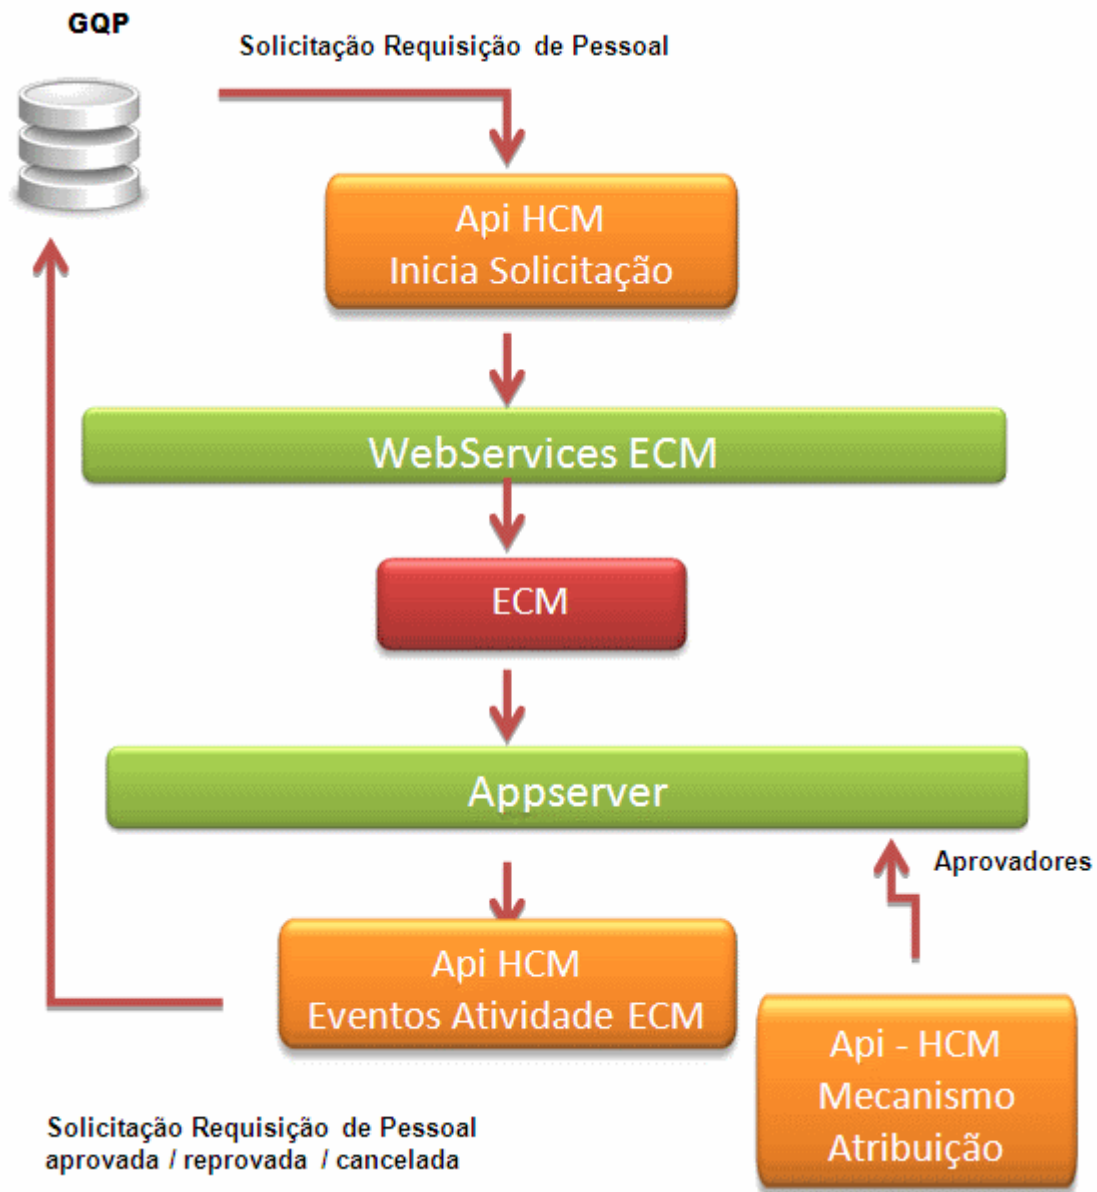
GQP

Solicitação Requisição de Pessoal

Api HCM
Inicia Solicitação

WebServices ECM

ECM

Appserver

Aprovadores

Api HCM
Eventos Atividade ECM

Api - HCM
Mecanismo
Atribuição

Solicitação Requisição de Pessoal
aprovada / reprovada / cancelada